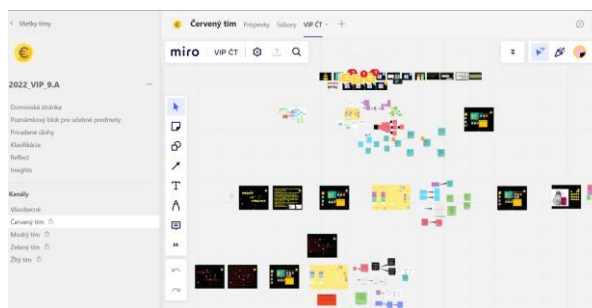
< Všetky tímy

2022_VIP_9.A ···

Domovská stránka
Poznámkový blok pre učebné predmety
Pridelené úlohy
Klasifikácia
Reflect
Insights

Kanály
Všeobecné
Červený tím
Modrý tím
Zelený tím
Žltý tím

Červený tím Príspevky Súbory VIP ČT +

miro | VIP ČT